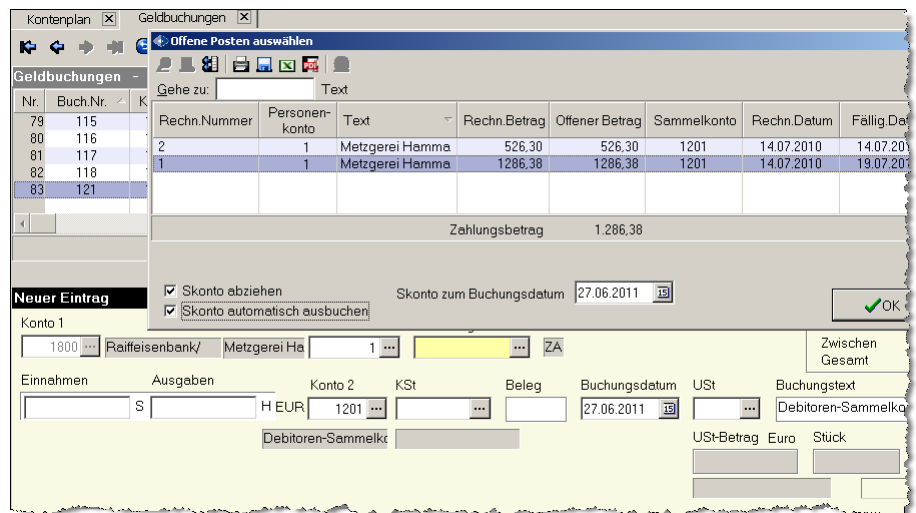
Kontenplan
Geldbuchungen

Geldbuchungen

| Nr. | Buch.Nr. | K |
|---|---|---|
| 79 | 115 | |
| 80 | 116 | |
| 81 | 117 | |
| 82 | 118 | |
| 83 | 121 | |

Offene Posten auswählen

Gehe zu: Text

| Rechn.Nummer | Personenkonto | Text | Rechn.Betrag | Offener Betrag | Sammelkonto | Rechn.Datum | Fällig.Da |
|---|---|---|---|---|---|---|---|
| 2 | 1 | Metzgerei Hamma | 526,30 | 526,30 | 1201 | 14.07.2010 | 14.07.201 |
| 1 | 1 | Metzgerei Hamma | 1286,38 | 1286,38 | 1201 | 14.07.2010 | 19.07.201 |

Zahlungsbetrag 1.286,38

Skonto abziehen
Skonto automatisch ausbuchen
Skonto zum Buchungsdatum 27.06.2011
OK

Neuer Eintrag
Konto 1
1800 Raiffeisenbank/ Metzgerei Ha 1 ZA
Zwischen
Gesamt
Einnahmen Ausgaben
S H EUR
Konto 2 KSt Beleg Buchungsdatum USt Buchungstext
1201 27.06.2011 Debitoren-Sammelko
Debitoren-Sammelko
USt-Betrag Euro Stück